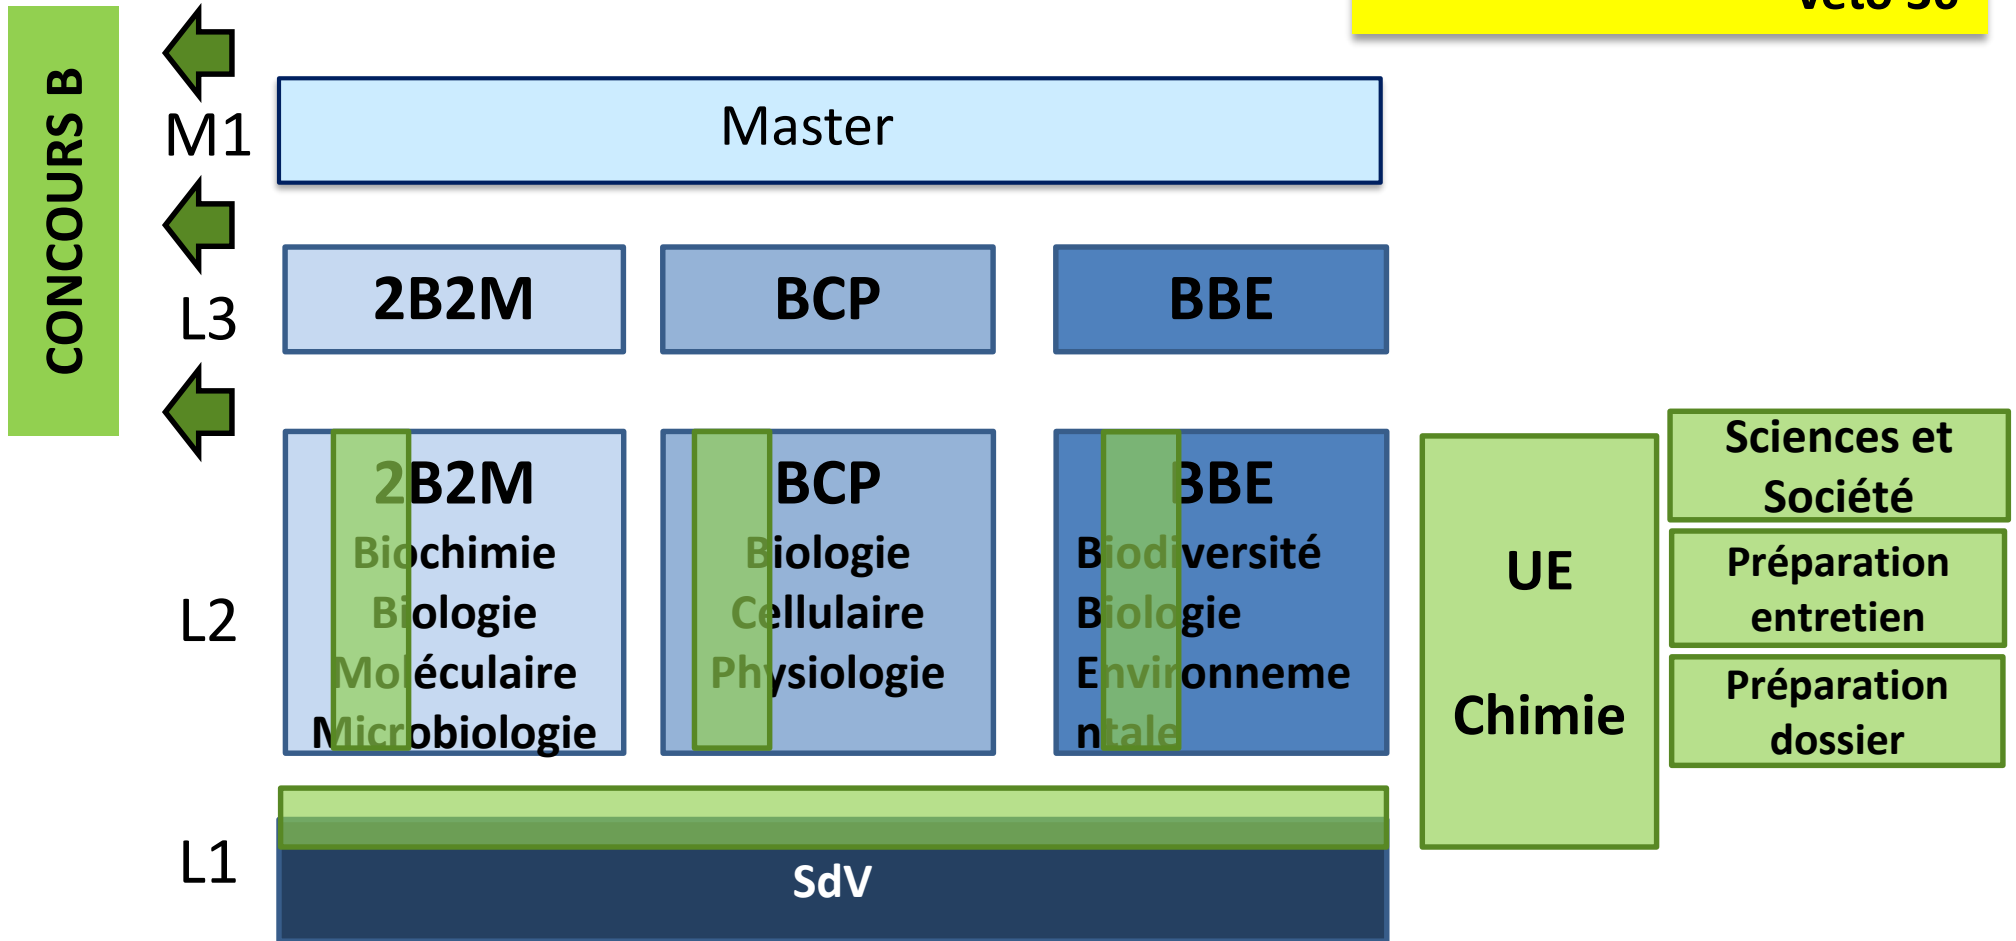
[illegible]

CONCOURS B

M1

Master

L3

2B2M

BCP

BBE

L2

2B2M
Biochimie
Biologie
Moléculaire
Microbiologie

BCP
Biologie
Cellulaire
Physiologie

BBE
Biodiversité
Biologie
Environnementale

UE

Chimie

Sciences et Société

Préparation entretien

Préparation dossier

L1

SdV